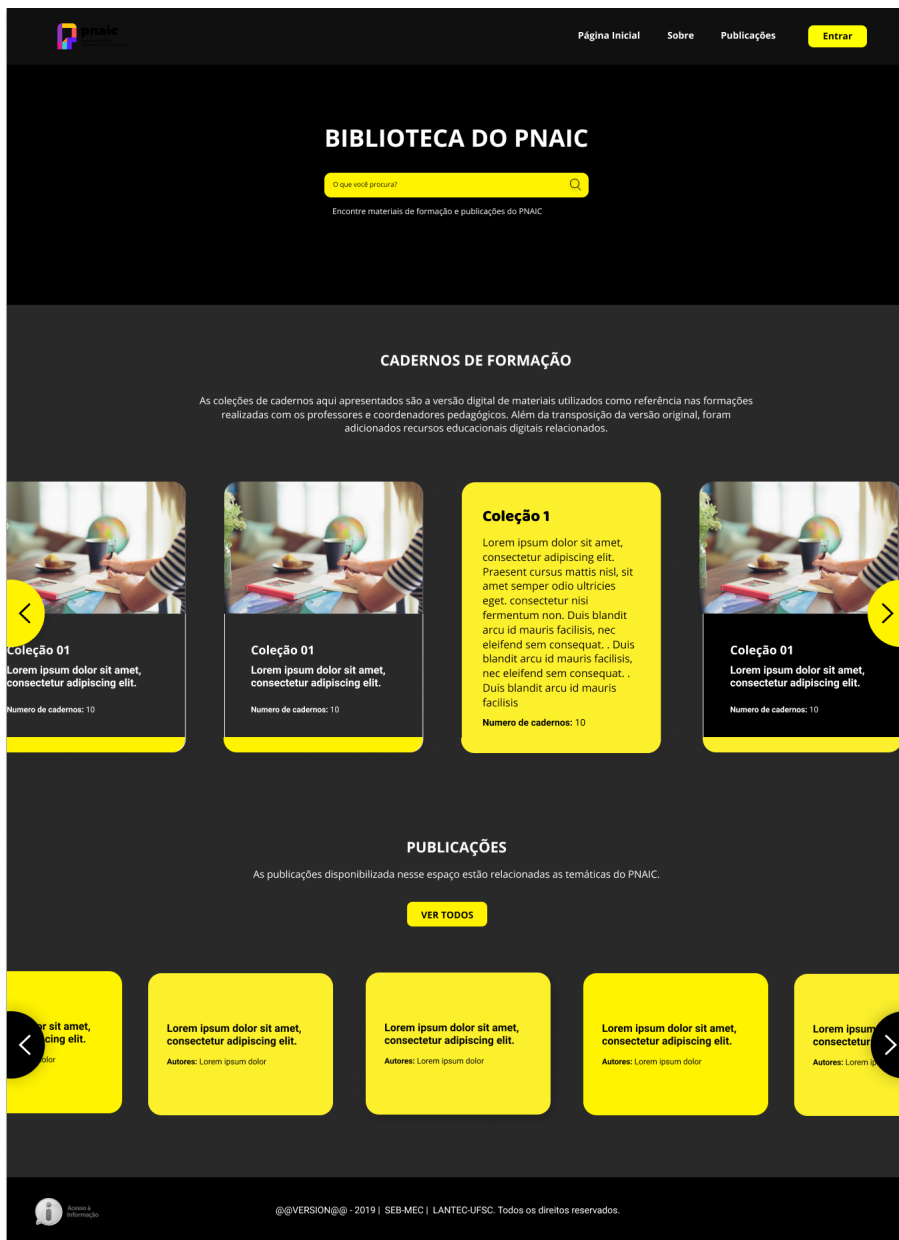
pnaic

Página Inicial Sobre Publicações Entrar

BIBLIOTECA DO PNAIC

O que você procura?

Encontre materiais de formação e publicações do PNAIC

CADERNOS DE FORMAÇÃO

As coleções de cadernos aqui apresentados são a versão digital de materiais utilizados como referência nas formações realizadas com os professores e coordenadores pedagógicos. Além da transposição da versão original, foram adicionados recursos educacionais digitais relacionados.

Coleção 01
Lorem ipsum dolor sit amet, consectetur adipiscing elit.
Numero de cadernos: 10

Coleção 01
Lorem ipsum dolor sit amet, consectetur adipiscing elit.
Numero de cadernos: 10

Coleção 1
Lorem ipsum dolor sit amet, consectetur adipiscing elit. Praesent cursus mattis nisl, sit amet semper odio ultricies eget. consectetur nisi fermentum non. Duis blandit arcu id mauris facilisis, nec eleifend sem consequat. . Duis blandit arcu id mauris facilisis, nec eleifend sem consequat. . Duis blandit arcu id mauris facilisis
Numero de cadernos: 10

Coleção 01
Lorem ipsum dolor sit amet, consectetur adipiscing elit.
Numero de cadernos: 10

PUBLICAÇÕES

As publicações disponibilizada nesse espaço estão relacionadas as temáticas do PNAIC.

VER TODOS

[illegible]or sit amet, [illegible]cing elit.
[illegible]olor

Lorem ipsum dolor sit amet, consectetur adipiscing elit.
Autores: Lorem ipsum dolor

Lorem ipsum dolor sit amet, consectetur adipiscing elit.
Autores: Lorem ipsum dolor

Lorem ipsum dolor sit amet, consectetur adipiscing elit.
Autores: Lorem ipsum dolor

Lorem ipsum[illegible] consectetur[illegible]
Autores: Lorem ip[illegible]

Acesso à Informação

@@VERSION@@ - 2019 | SEB-MEC | LANTEC-UFSC. Todos os direitos reservados.